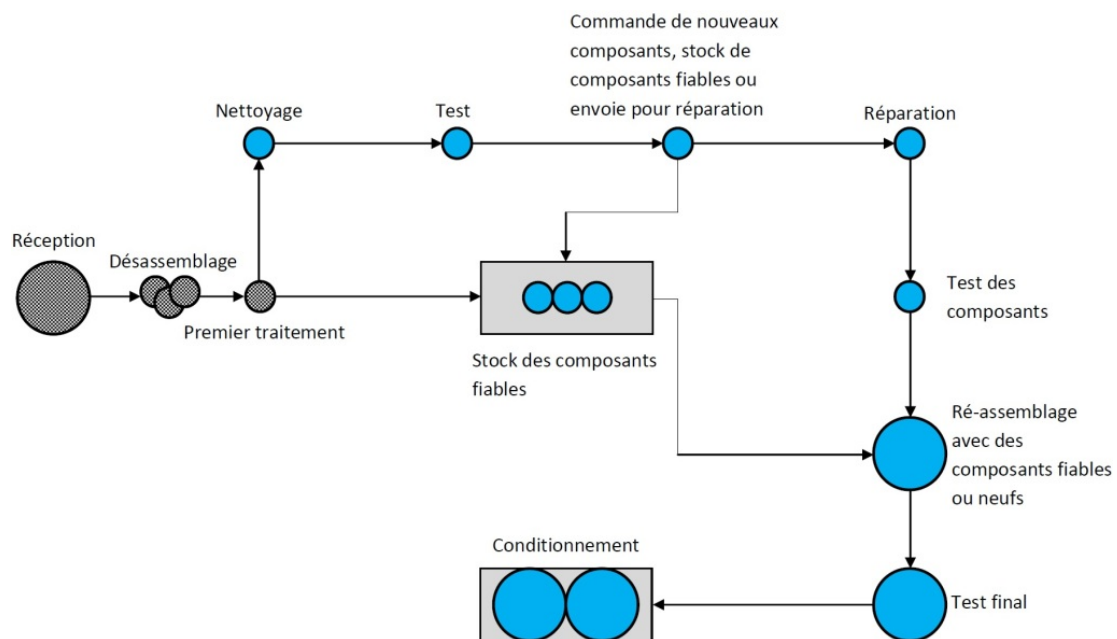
Commande de nouveaux composants, stock de composants fiables ou envoie pour réparation

Nettoyage

Test

Réparation

Réception

Désassemblage

Premier traitement

Test des composants

Stock des composants fiables

Ré-assemblage avec des composants fiables ou neufs

Conditionnement

Test final